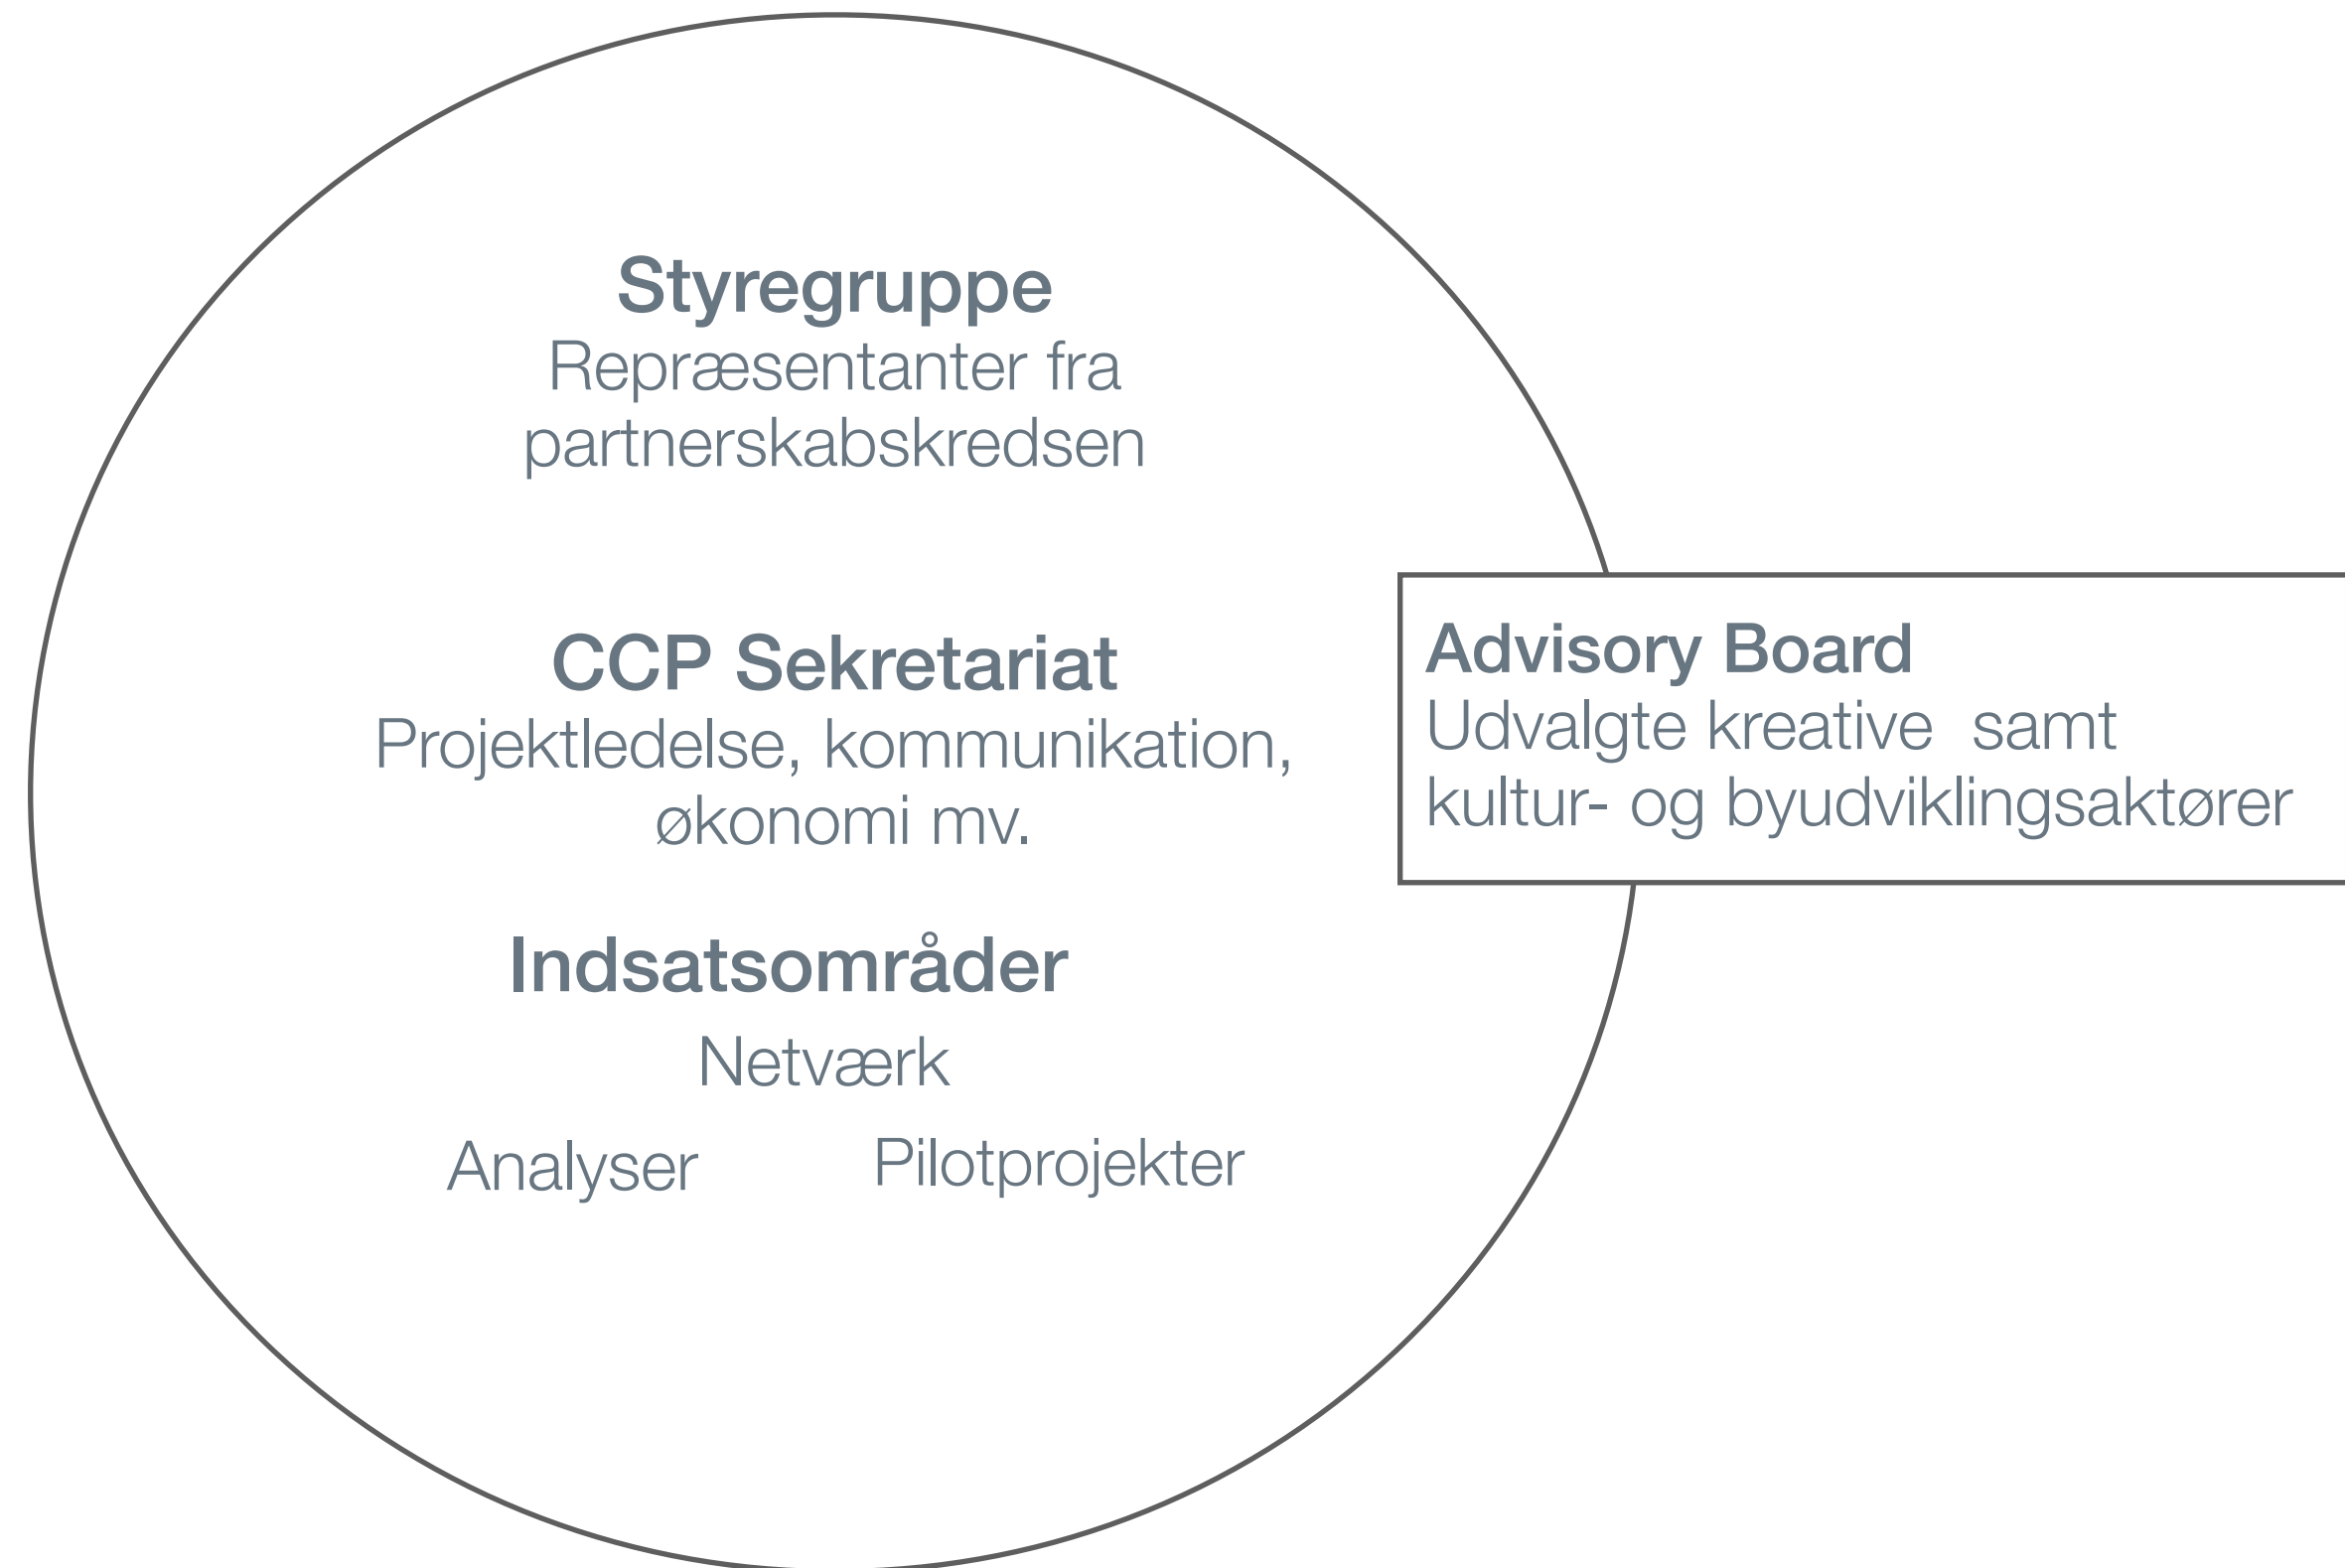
Styregruppe
Repræsentanter fra partnerskabskredsen

CCP Sekretariat
Projektledelse, kommunikation, økonomi mv.

Advisory Board
Udvalgte kreative  samt kultur- og byudviklingsaktører

Indsatsområder
Netværk
Analyser
Pilotprojekter